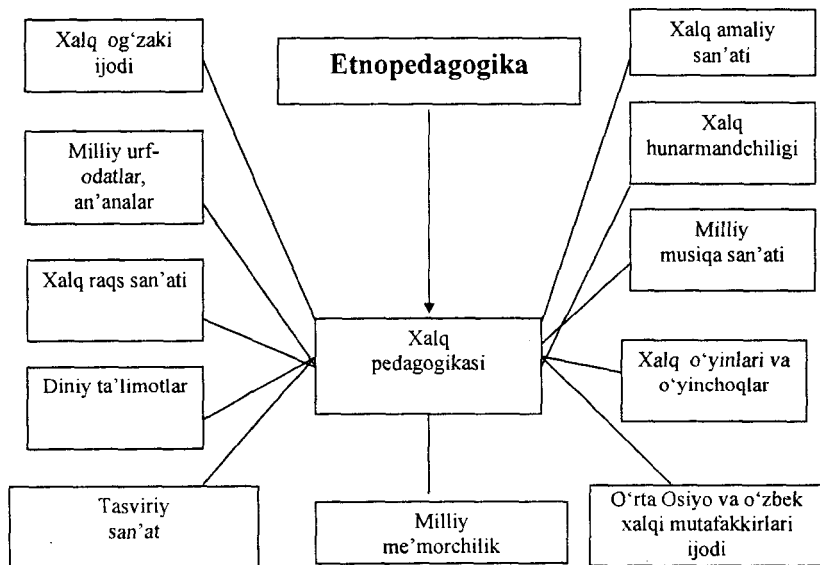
Xalq og'zaki ijodi

Etnopedagogika

Xalq amaliy san'ati

Milliy urf-odatlar, an'analar

Xalq hunarmandchiligi

Milliy musiqa san'ati

Xalq raqs san'ati

Xalq pedagogikasi

Xalq o'yinlari va o'yinchoqlar

Diniy ta'limotlar

Tasviriy san'at

Milliy me'morchilik

O'rta Osiyo va o'zbek xalqi mutafakkirlari ijodi